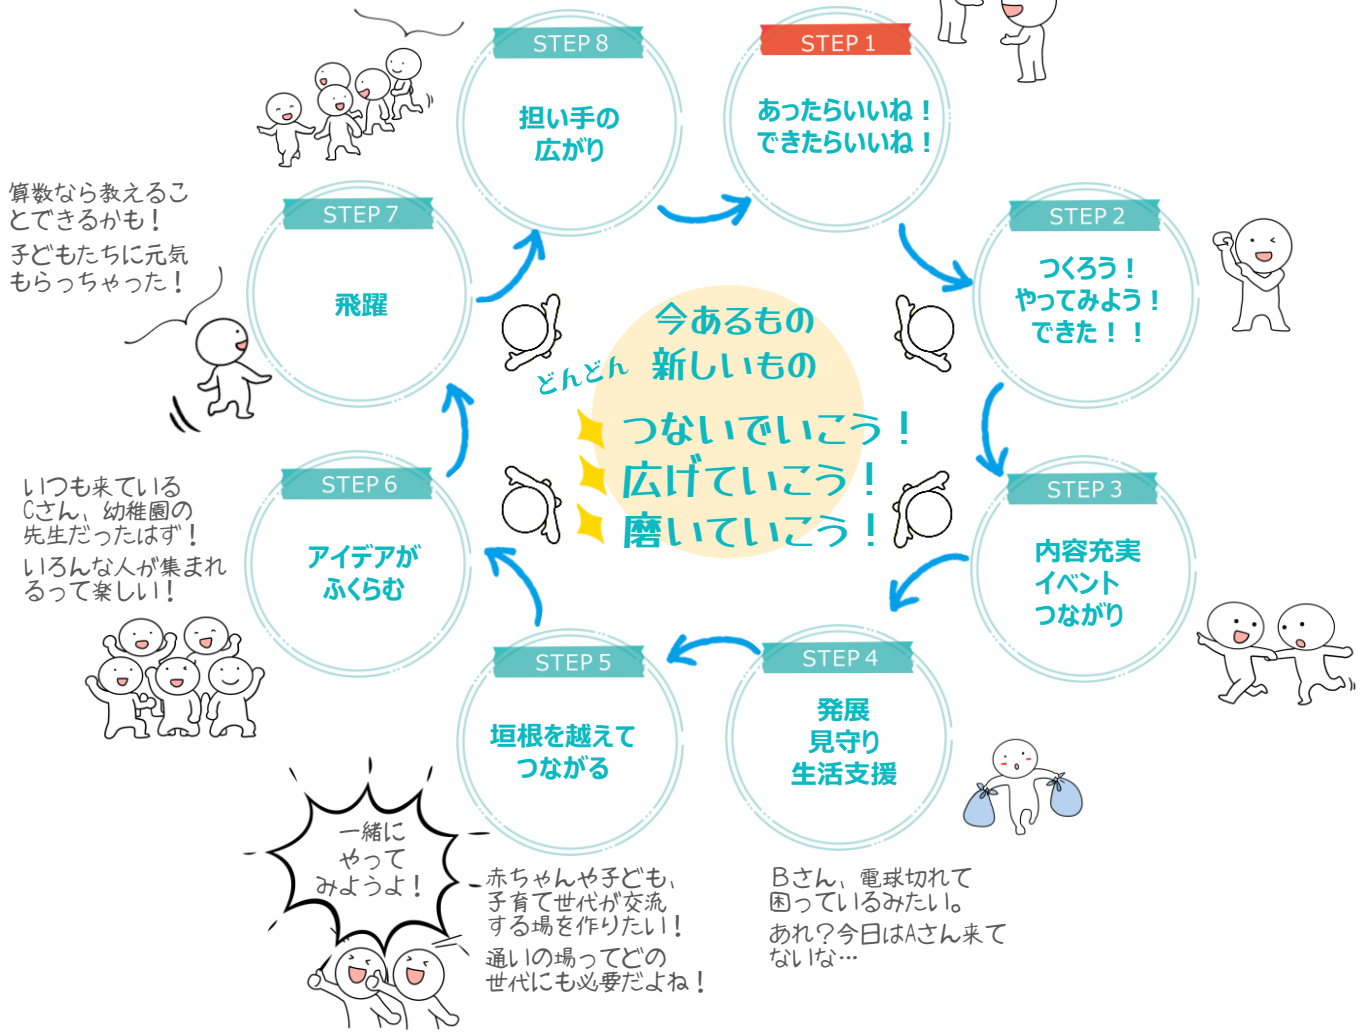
STEP 1
あったらいいね！
できたらいいね！

STEP 2
つくろう！
やってみよう！
できた！！

STEP 3
内容充実
イベント
つながり

STEP 4
発展
見守り
生活支援

STEP 5
垣根を越えて
つながる

STEP 6
アイデアが
ふくらむ

STEP 7
飛躍

STEP 8
担い手の
広がり

今あるもの
どんどん 新しいもの
つないでいこう！
広げていこう！
磨いていこう！

算数なら教えることできるかも！
子どもたちに元気もらっちゃった！

いつも来ているCさん、幼稚園の先生だったはず！
いろんな人が集まれるって楽しい！

一緒にやってみようよ！

赤ちゃんや子ども、子育て世代が交流する場を作りたい！
通いの場ってどの世代にも必要だよね！

Bさん、電球切れて困っているみたい。
あれ？今日はAさん来てないな…